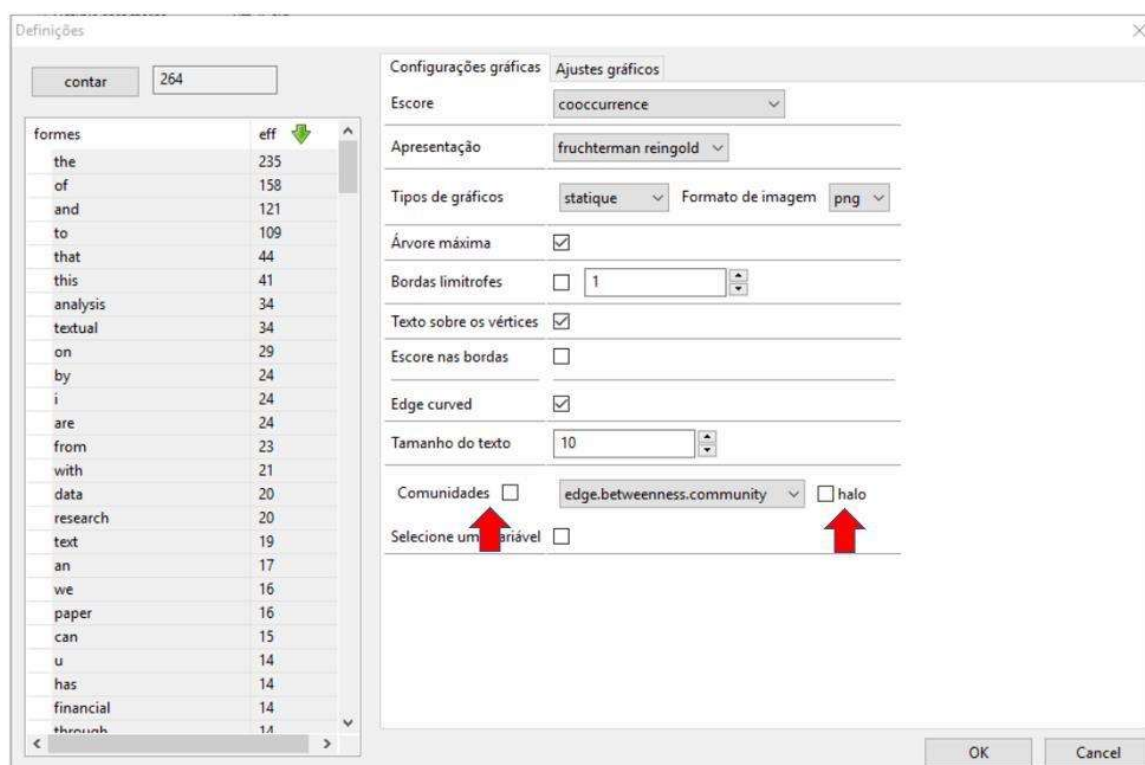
Definições

contar 264

| formes | eff |
|---|---|
| the | 235 |
| of | 158 |
| and | 121 |
| to | 109 |
| that | 44 |
| this | 41 |
| analysis | 34 |
| textual | 34 |
| on | 29 |
| by | 24 |
| i | 24 |
| are | 24 |
| from | 23 |
| with | 21 |
| data | 20 |
| research | 20 |
| text | 19 |
| an | 17 |
| we | 16 |
| paper | 16 |
| can | 15 |
| u | 14 |
| has | 14 |
| financial | 14 |
| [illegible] | 14 |

Configurações gráficas | Ajustes gráficos

Escore: cooccurrence

Apresentação: fruchterman reingold

Tipos de gráficos: statique | Formato de imagem: png

Árvore máxima

Bordas limítrofes: 1

Texto sobre os vértices

Escore nas bordas

Edge curved

Tamanho do texto: 10

Comunidades | edge.betweenness.community | halo

Selecione um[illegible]ariável

OK | Cancel